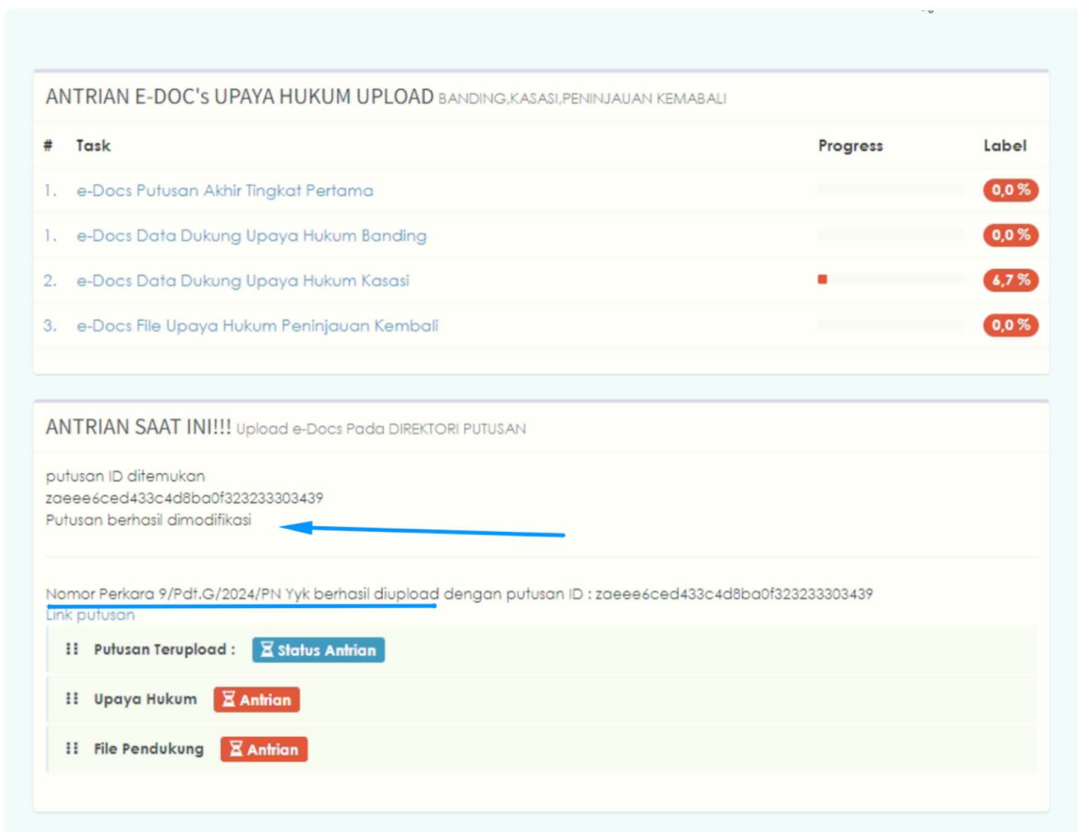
ANTRIAN E-DOC's UPAYA HUKUM UPLOAD BANDING,KASASI,PENINJAUAN KEMABALI

| # | Task | Progress | Label |
|---|---|---|---|
| 1. | e-Docs Putusan Akhir Tingkat Pertama | | 0,0 % |
| 1. | e-Docs Data Dukung Upaya Hukum Banding | | 0,0 % |
| 2. | e-Docs Data Dukung Upaya Hukum Kasasi | | 6,7 % |
| 3. | e-Docs File Upaya Hukum Peninjauan Kembali | | 0,0 % |

ANTRIAN SAAT INI!!! Upload e-Docs Pada DIREKTORI PUTUSAN

putusan ID ditemukan
zaeee6ced433c4d8ba0f323233303439
Putusan berhasil dimodifikasi

Nomor Perkara 9/Pdt.G/2024/PN Yyk berhasil diupload dengan putusan ID : zaeee6ced433c4d8ba0f323233303439
Link putusan

Putusan Terupload : Status Antrian

Upaya Hukum Antrian

File Pendukung Antrian